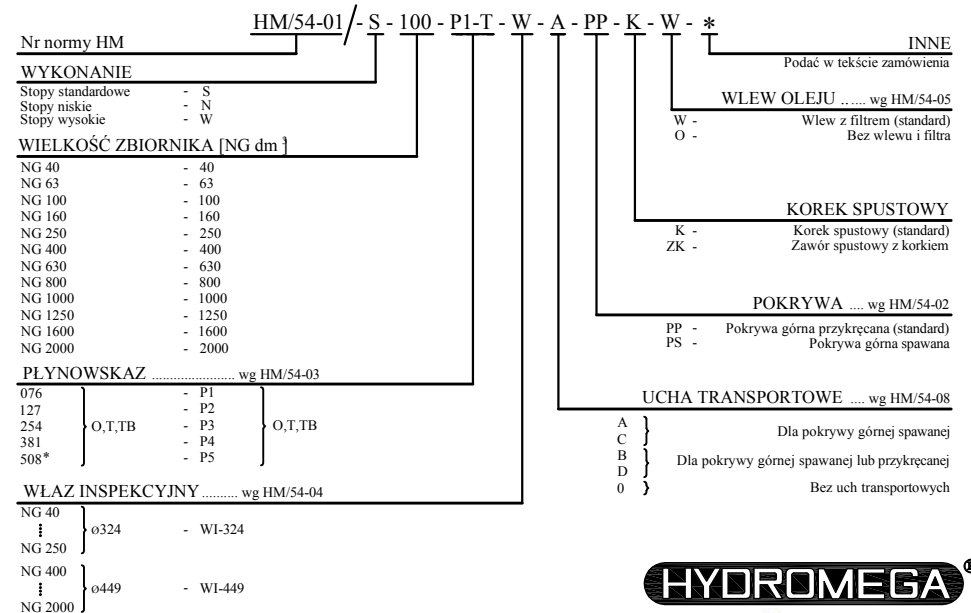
HM/54-01 / - S - 100 - P1-T - W - A - PP - K - W - *

Nr normy HM

WYKONANIE
Stopy standardowe - S
Stopy niskie - N
Stopy wysokie - W

WIELKOŚĆ ZBIORNIKA [NG dm$^3$]
NG 40 - 40
NG 63 - 63
NG 100 - 100
NG 160 - 160
NG 250 - 250
NG 400 - 400
NG 630 - 630
NG 800 - 800
NG 1000 - 1000
NG 1250 - 1250
NG 1600 - 1600
NG 2000 - 2000

PŁYNOWSKAZ ...................... wg HM/54-03
076 - P1
127 - P2
254 O,T,TB - P3 O,T,TB
381 - P4
508* - P5

WŁAZ INSPEKCYJNY .......... wg HM/54-04
NG 40
⋮ ø324 - WI-324
NG 250
NG 400
⋮ ø449 - WI-449
NG 2000

INNE
Podać w tekście zamówienia

WLEW OLEJU ........ wg HM/54-05
W - Wlew z filtrem (standard)
O - Bez wlewu i filtra

KOREK SPUSTOWY
K - Korek spustowy (standard)
ZK - Zawór spustowy z korkiem

POKRYWA .... wg HM/54-02
PP - Pokrywa górna przykręcana (standard)
PS - Pokrywa górna spawana

UCHA TRANSPORTOWE .... wg HM/54-08
A
C Dla pokrywy górnej spawanej
B
D Dla pokrywy górnej spawanej lub przykręcanej
0 Bez uch transportowych

HYDROMEGA®